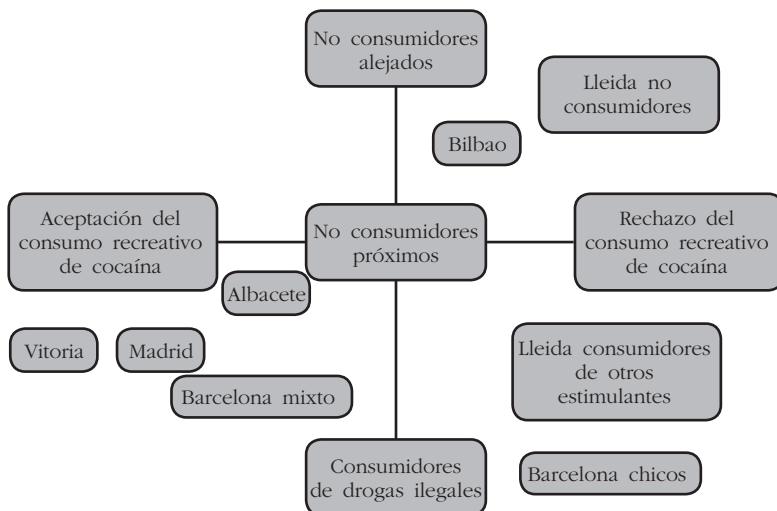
No consumidores alejados

Lleida no consumidores

Bilbao

Aceptación del consumo recreativo de cocaína

No consumidores próximos

Rechazo del consumo recreativo de cocaína

Albacete

Vitoria

Madrid

Lleida consumidores de otros estimulantes

Barcelona mixto

Consumidores de drogas ilegales

Barcelona chicos